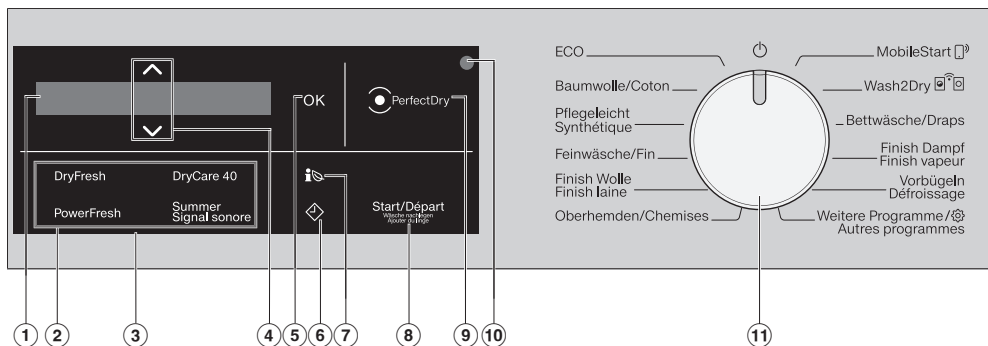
OK

PerfectDry

DryFresh

DryCare 40

PowerFresh

Summer
Signal sonore

Start/Départ
Wäsche nachlegen
Ajouter du linge

ECO

Baumwolle/Coton

Pflegeleicht
Synthétique

Feinwäsche/Fin

Finish Wolle
Finish laine

Oberhemden/Chemises

MobileStart

Wash2Dry

Bettwäsche/Draps

Finish Dampf
Finish vapeur

Vorbügeln
Défroissage

Weitere Programme/
Autres programmes

1 2 3 4 5 6 7 8 9 10 11